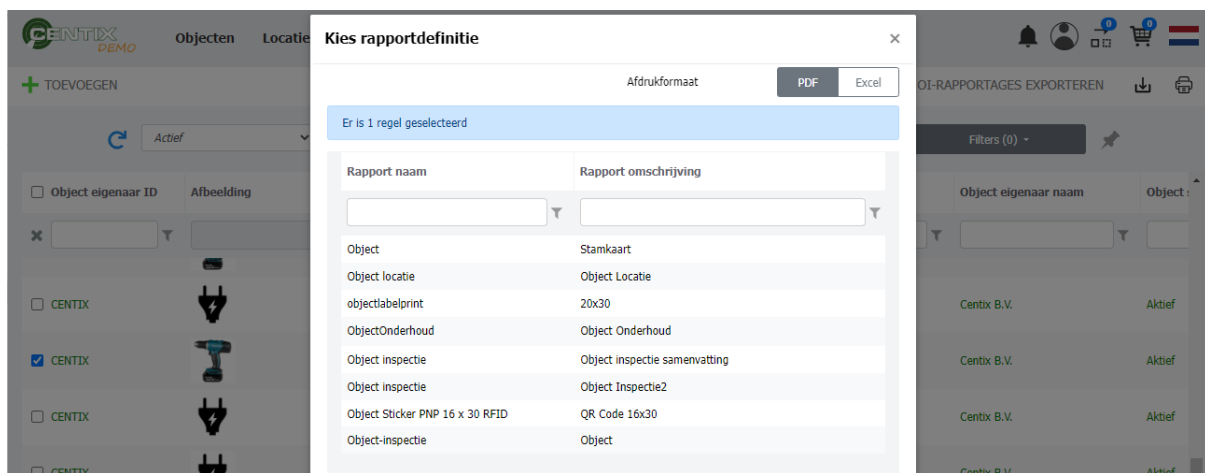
CENTIX DEMO Objecten Locatie

0 0

TOEVOEGEN

OI-RAPPORTAGES EXPORTEREN

Actief

Filters (0)

Object eigenaar ID Afbeelding

Object eigenaar naam Object

CENTIX Centix B.V. Aktief

CENTIX Centix B.V. Aktief

CENTIX Centix B.V. Aktief

CENTIX Centix B.V. Aktief

Kies rapportdefinitie ×

Afdrukformaat PDF Excel

Er is 1 regel geselecteerd

| Rapport naam | Rapport omschrijving |
|---|---|
| Object | Stamkaart |
| Object locatie | Object Locatie |
| objectlabelprint | 20x30 |
| ObjectOnderhoud | Object Onderhoud |
| Object inspectie | Object inspectie samenvatting |
| Object inspectie | Object Inspectie2 |
| Object Sticker PNP 16 x 30 RFID | QR Code 16x30 |
| Object-inspectie | Object |